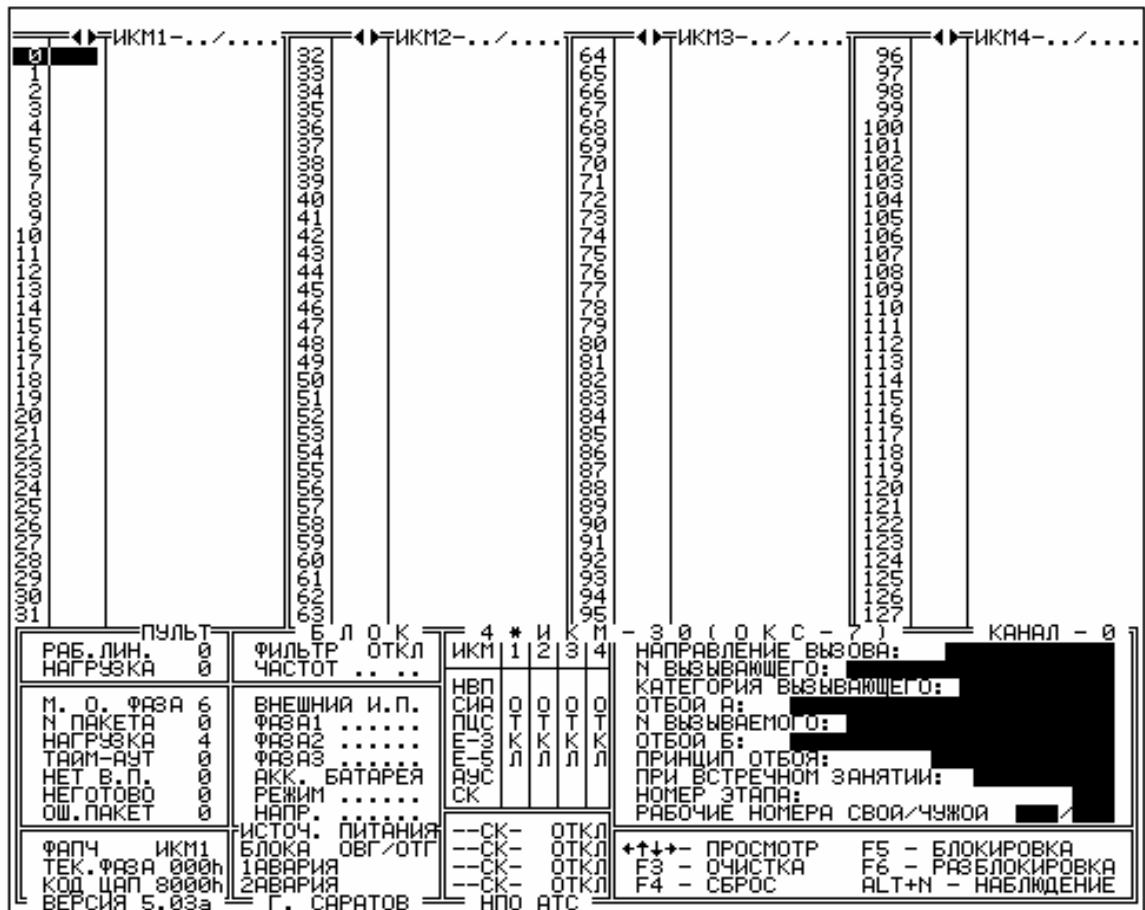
ИКМ1-../.... ИКМ2-../.... ИКМ3-../.... ИКМ4-../....

0 1 2 3 4 5 6 7 8 9 10 11 12 13 14 15 16 17 18 19 20 21 22 23 24 25 26 27 28 29 30 31

32 33 34 35 36 37 38 39 40 41 42 43 44 45 46 47 48 49 50 51 52 53 54 55 56 57 58 59 60 61 62 63

64 65 66 67 68 69 70 71 72 73 74 75 76 77 78 79 80 81 82 83 84 85 86 87 88 89 90 91 92 93 94 95

96 97 98 99 100 101 102 103 104 105 106 107 108 109 110 111 112 113 114 115 116 117 118 119 120 121 122 123 124 125 126 127

ПУЛЬТ
РАБ.ЛИН. 0
НАГРУЗКА 0

М. О. ФАЗА 6
N ПАКЕТА 0
НАГРУЗКА 4
ТАЙМ-АУТ 0
НЕТ В.П. 0
НЕГОТОВО 0
ОШ.ПАКЕТ 0

ФАПЧ ИКМ1
ТЕК.ФАЗА 000h
КОД ЦАП 8000h
ВЕРСИЯ 5.03а

Б Л О К
ФИЛЬТР ОТКЛ
ЧАСТОТ .. ..

ВНЕШНИЙ И.П.
ФАЗА1 ......
ФАЗА2 ......
ФАЗА3 ......
АКК. БАТАРЕЯ
РЕЖИМ ......
НАПР. ......
ИСТОЧ. ПИТАНИЯ
БЛОКА ОВГ/ОТГ
1АВАРИЯ
2АВАРИЯ
Г. САРАТОВ

4 * И К М - 3 0 ( О К С - 7 )

| ИКМ | 1 | 2 | 3 | 4 |
|---|---|---|---|---|
| НВП | | | | |
| СИА | О | О | О | О |
| ПЦС | Т | Т | Т | Т |
| Е-3 | К | К | К | К |
| Е-5 | Л | Л | Л | Л |
| АУС | | | | |
| СК | | | | |

--СК- ОТКЛ
--СК- ОТКЛ
--СК- ОТКЛ
--СК- ОТКЛ
НПО АТС

КАНАЛ - 0
НАПРАВЛЕНИЕ ВЫЗОВА:
N ВЫЗЫВАЮЩЕГО:
КАТЕГОРИЯ ВЫЗЫВАЮЩЕГО:
ОТБОЙ А:
N ВЫЗЫВАЕМОГО:
ОТБОЙ Б:
ПРИНЦИП ОТБОЯ:
ПРИ ВСТРЕЧНОМ ЗАНЯТИИ:
НОМЕР ЭТАПА:
РАБОЧИЕ НОМЕРА СВОЙ/ЧУЖОЙ /

←↑↓→- ПРОСМОТР F5 - БЛОКИРОВКА
F3 - ОЧИСТКА F6 - РАЗБЛОКИРОВКА
F4 - СБРОС ALT+N - НАБЛЮДЕНИЕ